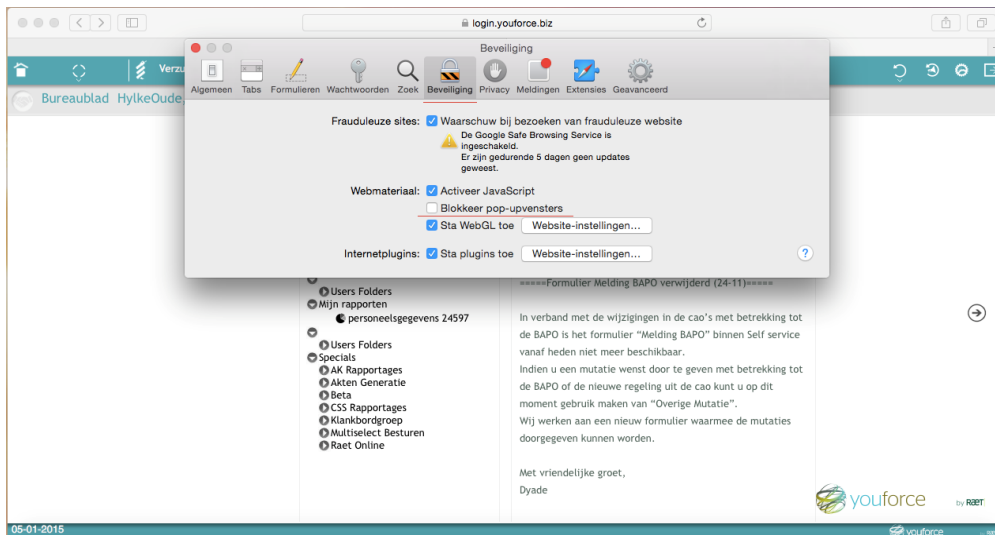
login.youforce.biz

Verzu

Bureaublad HylkeOude

Beveiliging

Algemeen Tabs Formulieren Wachtwoorden Zoek Beveiliging Privacy Meldingen Extensies Geavanceerd

Frauduleuze sites: Waarschuw bij bezoeken van frauduleuze website

De Google Safe Browsing Service is ingeschakeld.
Er zijn gedurende 5 dagen geen updates geweest.

Webmateriaal: Activeer JavaScript

Blokkeer pop-upvensters

Sta WebGL toe Website-instellingen...

Internetplugins: Sta plugins toe Website-instellingen...

?

Users Folders
Mijn rapporten
personeelsgegevens 24597

Users Folders
Specials
AK Rapportages
Akten Generatie
Beta
CSS Rapportages
Klankbordgroep
Multiselect Besturen
Raet Online

=====Formulier Melding BAPO verwijderd (24-11)=====

In verband met de wijzigingen in de cao's met betrekking tot de BAPO is het formulier "Melding BAPO" binnen Self service vanaf heden niet meer beschikbaar.
Indien u een mutatie wenst door te geven met betrekking tot de BAPO of de nieuwe regeling uit de cao kunt u op dit moment gebruik maken van "Overige Mutatie".
Wij werken aan een nieuw formulier waarmee de mutaties doorgegeven kunnen worden.

Met vriendelijke groet,
Dyade

youforce by Raet

05-01-2015

youforce